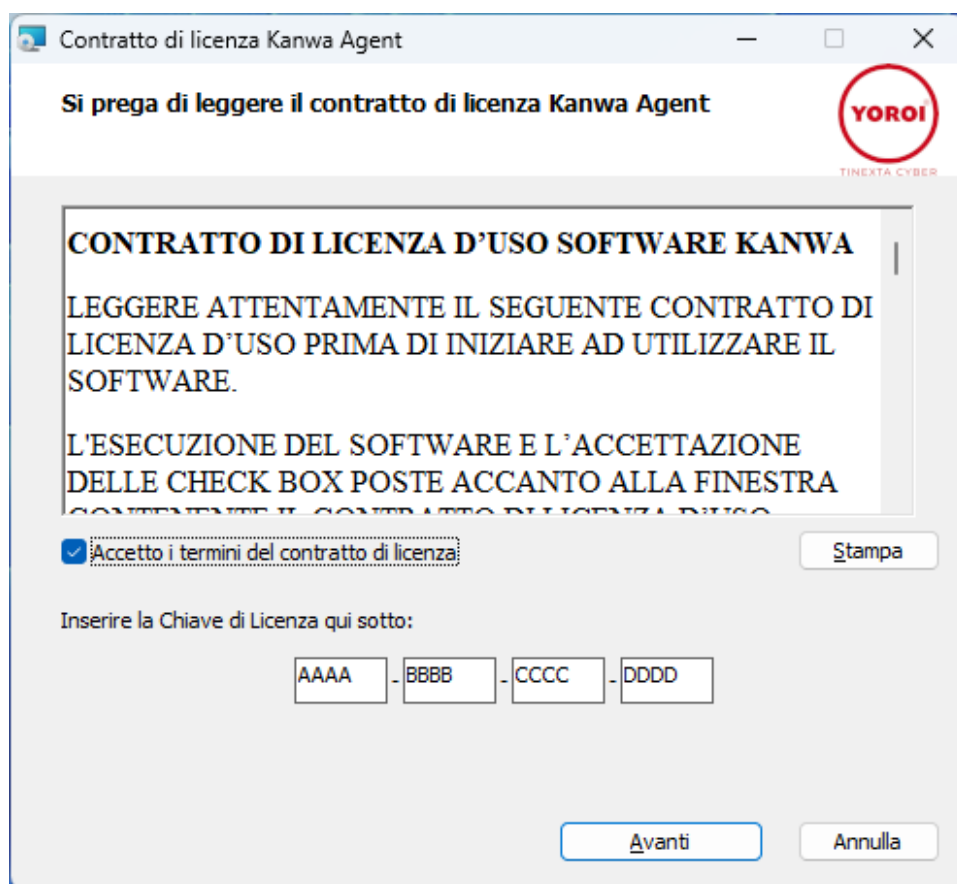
Contratto di licenza Kanwa Agent

Si prega di leggere il contratto di licenza Kanwa Agent

YOROI
TINEXTA CYBER

CONTRATTO DI LICENZA D’USO SOFTWARE KANWA

LEGGERE ATTENTAMENTE IL SEGUENTE CONTRATTO DI LICENZA D’USO PRIMA DI INIZIARE AD UTILIZZARE IL SOFTWARE.

L'ESECUZIONE DEL SOFTWARE E L’ACCETTAZIONE DELLE CHECK BOX POSTE ACCANTO ALLA FINESTRA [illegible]

Accetto i termini del contratto di licenza

Stampa

Inserire la Chiave di Licenza qui sotto:

AAAA - BBBB - CCCC - DDDD

Avanti

Annulla